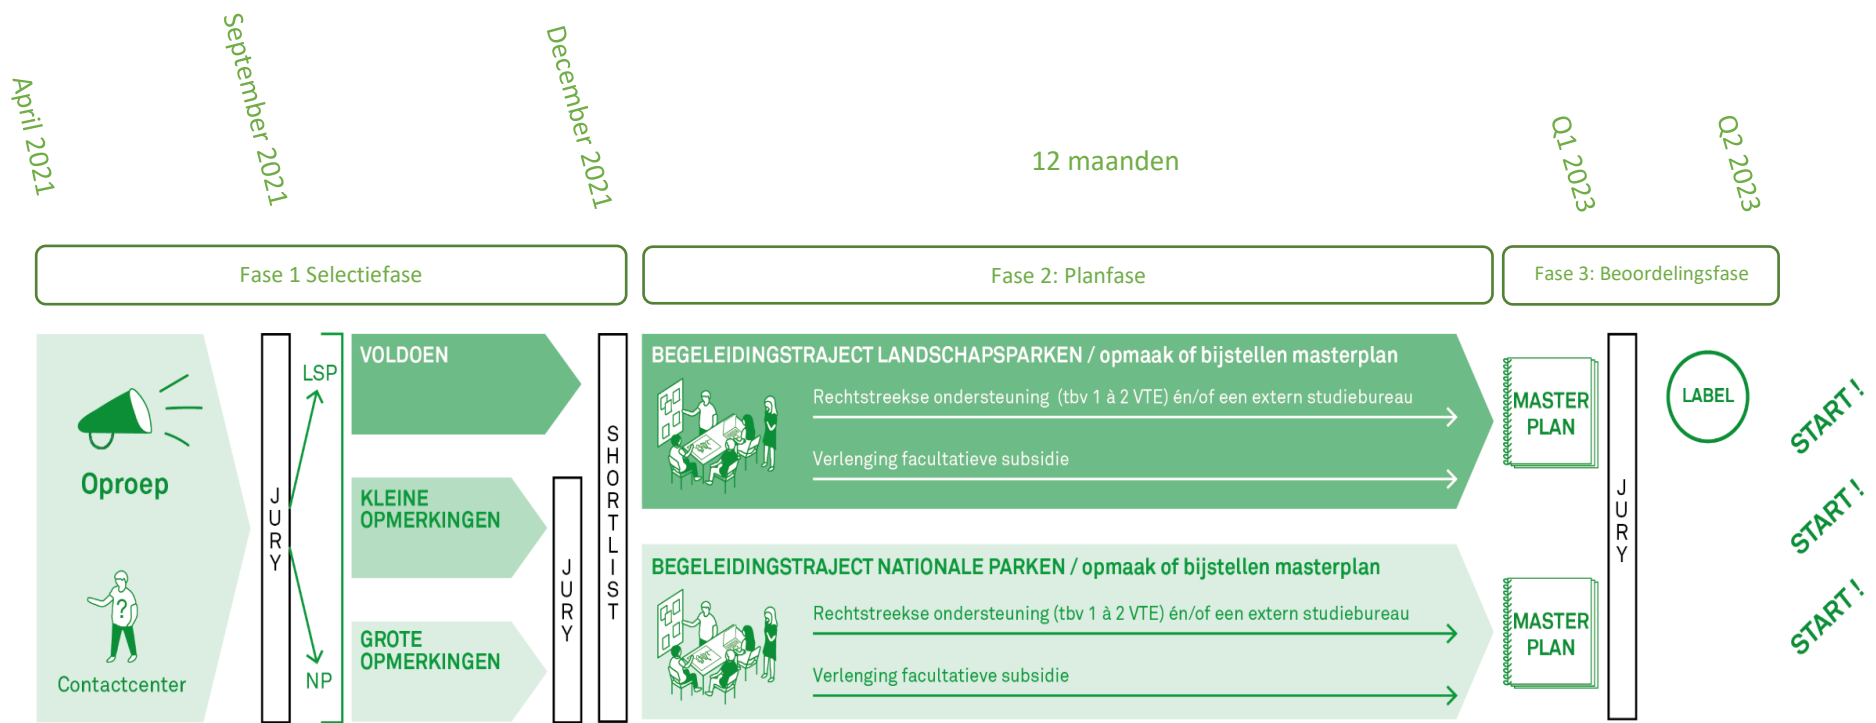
April 2021

September 2021

December 2021

12 maanden

Q1 2023

Q2 2023

Fase 1 Selectiefase

Fase 2: Planfase

Fase 3: Beoordelingsfase

Oproep

Contactcenter

JURY

LSP

NP

VOLDOEN

KLEINE OPMERKINGEN

GROTE OPMERKINGEN

JURY

SHORTLIST

BEGELEIDINGSTRAJECT LANDSCHAPSPARKEN / opmaak of bijstellen masterplan

Rechtstreekse ondersteuning (tbv 1 à 2 VTE) én/of een extern studiebureau

Verlenging facultatieve subsidie

BEGELEIDINGSTRAJECT NATIONALE PARKEN / opmaak of bijstellen masterplan

Rechtstreekse ondersteuning (tbv 1 à 2 VTE) én/of een extern studiebureau

Verlenging facultatieve subsidie

MASTER PLAN

MASTER PLAN

JURY

LABEL

START !

START !

START !